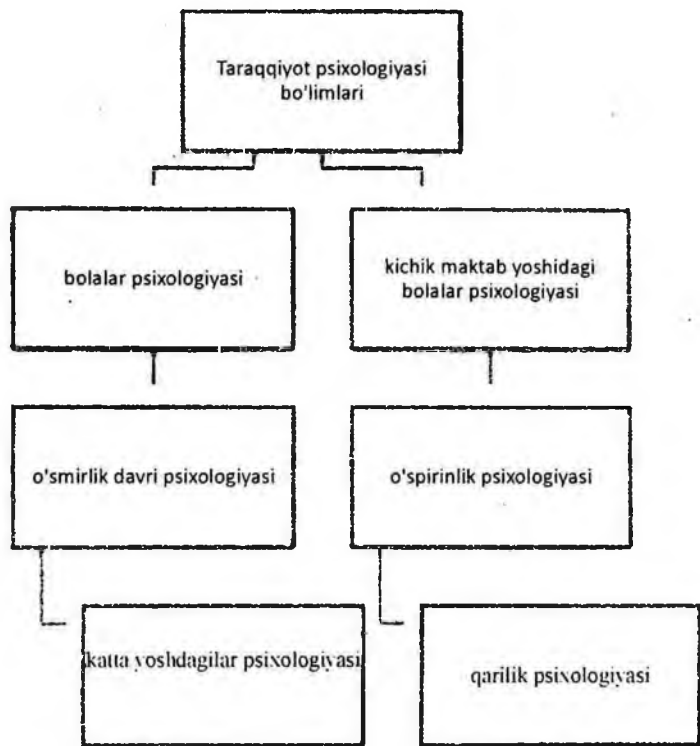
Taraqqiyot psixologiyasi bo'limlari

bolalar psixologiyasi

kichik maktab yoshidagi bolalar psixologiyasi

o'smirlik davri psixologiyasi

o'spirinlik psixologiyasi

katta yoshdagilar psixologiyasi

qarilik psixologiyasi